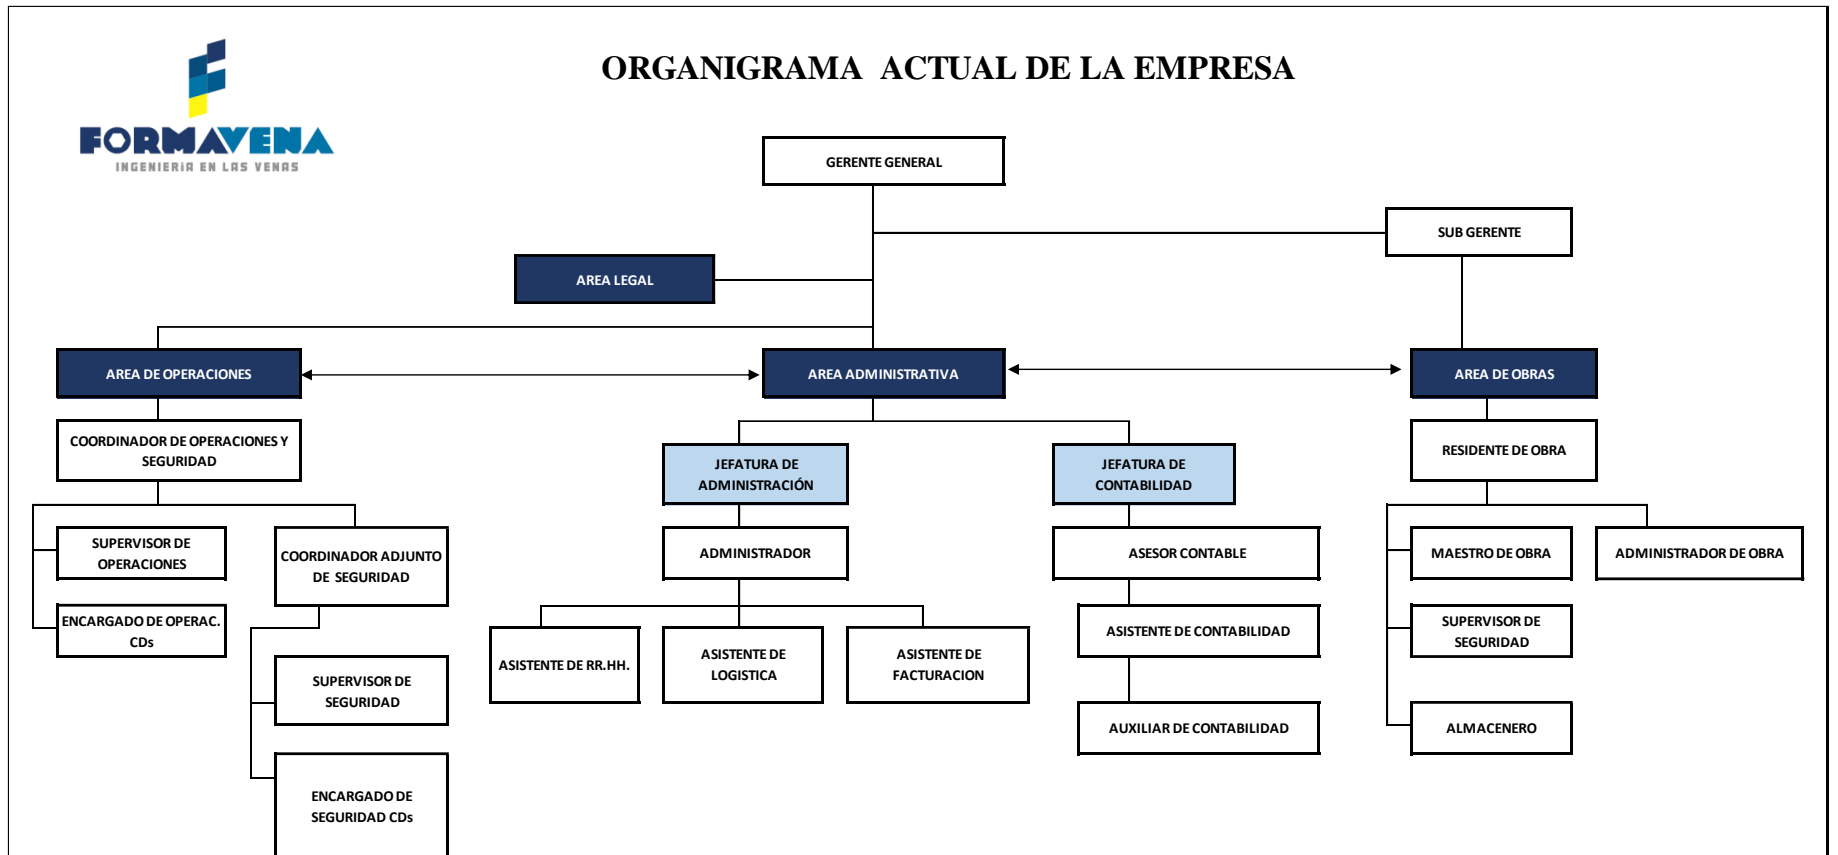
FORMAVENA
INGENIERIA EN LAS VENAS

ORGANIGRAMA ACTUAL DE LA EMPRESA

GERENTE GENERAL

SUB GERENTE

AREA LEGAL

AREA DE OPERACIONES

AREA ADMINISTRATIVA

AREA DE OBRAS

COORDINADOR DE OPERACIONES Y SEGURIDAD

JEFATURA DE ADMINISTRACIÓN

JEFATURA DE CONTABILIDAD

RESIDENTE DE OBRA

SUPERVISOR DE OPERACIONES

COORDINADOR ADJUNTO DE SEGURIDAD

ADMINISTRADOR

ASESOR CONTABLE

MAESTRO DE OBRA

ADMINISTRADOR DE OBRA

ENCARGADO DE OPERAC. CDs

ASISTENTE DE RR.HH.

ASISTENTE DE LOGISTICA

ASISTENTE DE FACTURACION

ASISTENTE DE CONTABILIDAD

SUPERVISOR DE SEGURIDAD

SUPERVISOR DE SEGURIDAD

AUXILIAR DE CONTABILIDAD

ALMACENERO

ENCARGADO DE SEGURIDAD CDs